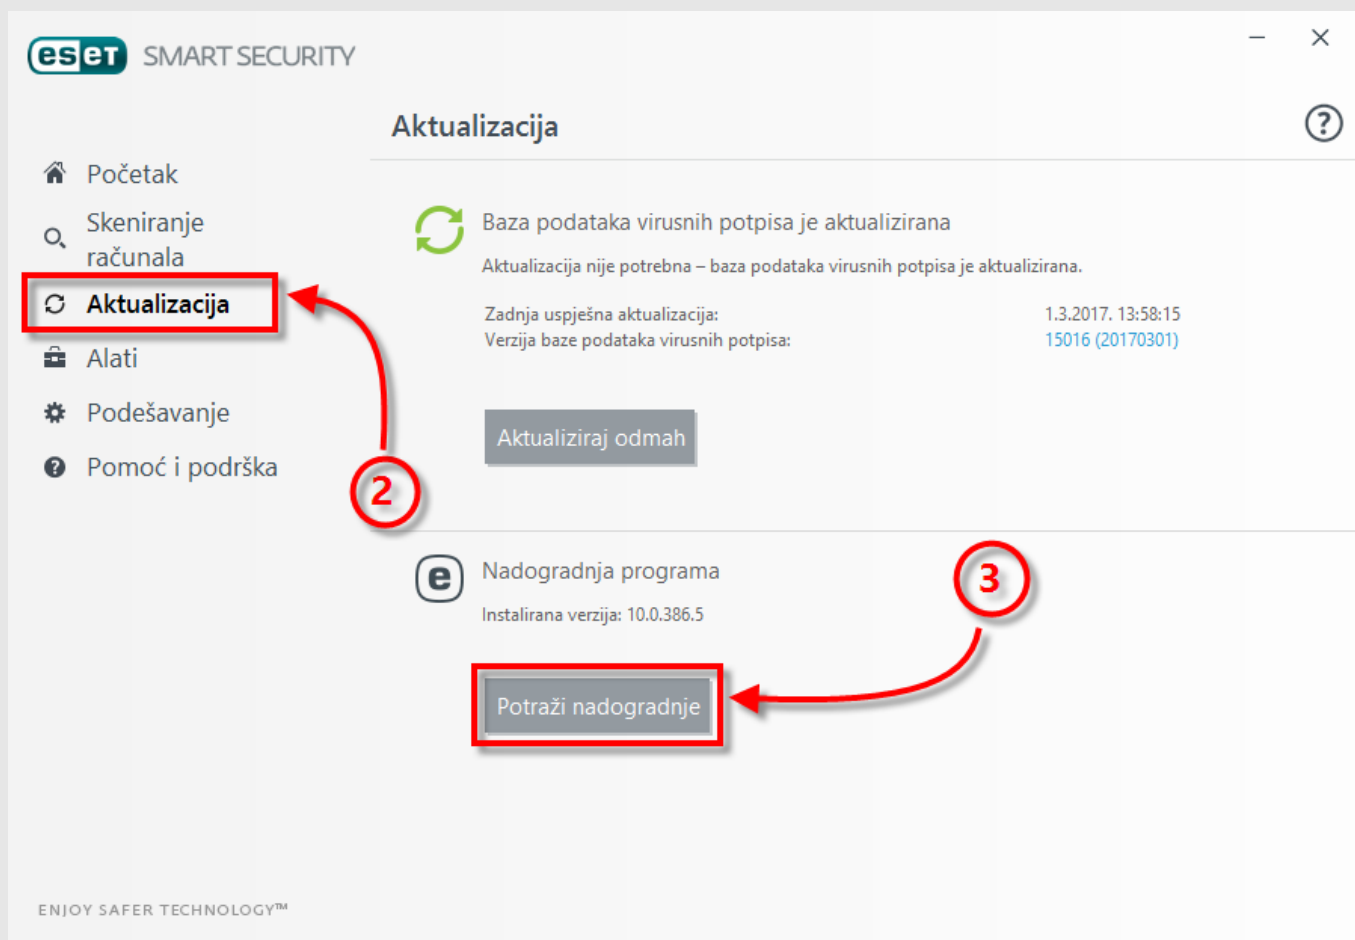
eset SMART SECURITY

Aktualizacija

Početak
Skeniranje računala
Aktualizacija
Alati
Podešavanje
Pomoć i podrška

Baza podataka virusnih potpisa je aktualizirana
Aktualizacija nije potrebna – baza podataka virusnih potpisa je aktualizirana.

| | |
|---|---|
| Zadnja uspješna aktualizacija: | 1.3.2017. 13:58:15 |
| Verzija baze podataka virusnih potpisa: | 15016 (20170301) |

Aktualiziraj odmah

2

Nadogradnja programa
Instalirana verzija: 10.0.386.5

3

Potraži nadogradnje

ENJOY SAFER TECHNOLOGY™